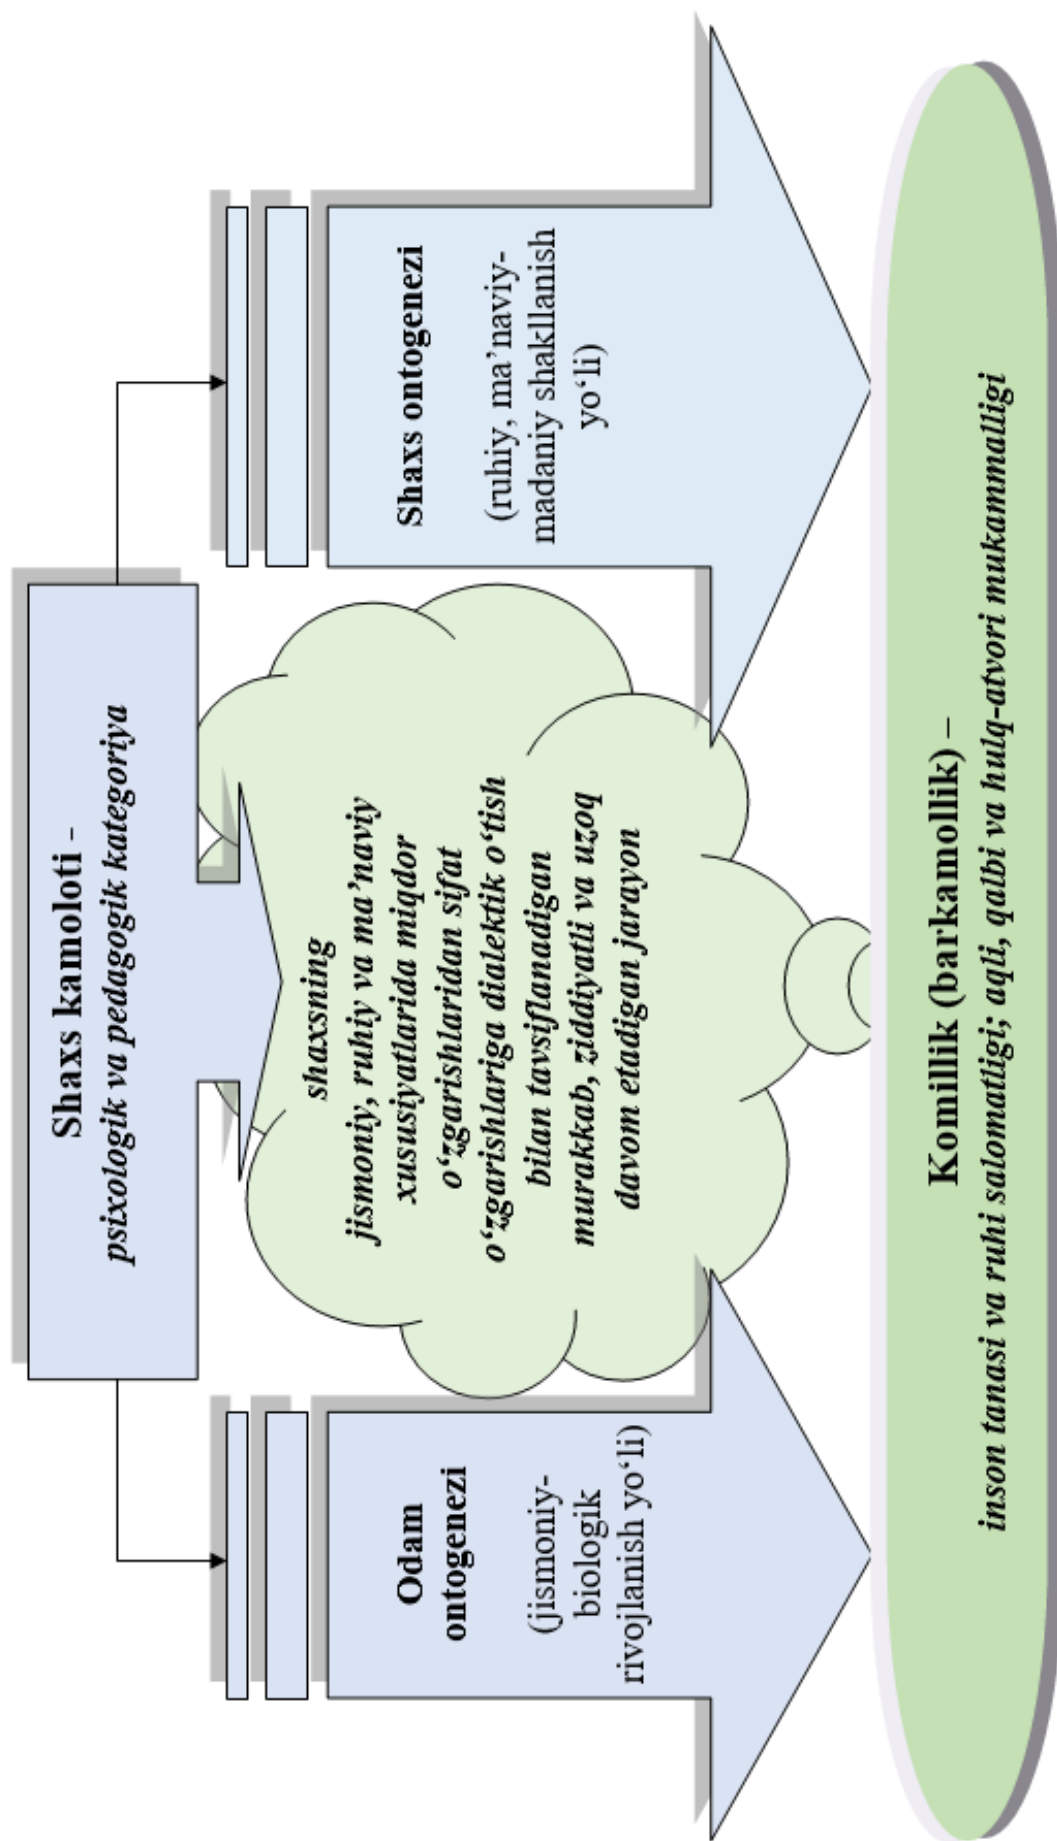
Shaxs kamoloti –
psixologik va pedagogik kategoriya

Odam ontogenezi
(jismoniy-biologik rivojlanish yo'li)

shaxsning jismoniy, ruhiy va ma'naviy xususiyatlarida miqdor o'zgarishlaridan sifat o'zgarishlariga dialektik o'tish bilan tavsiflanadigan murakkab, ziddiyatli va uzoq davom etadigan jarayon

Shaxs ontogenezi
(ruhiy, ma'naviy-madaniy shakllanish yo'li)

Komillik (barkamollik) –
inson tanasi va ruhi salomatligi; aqli, qalbi va hulq-atvori mukammalligi